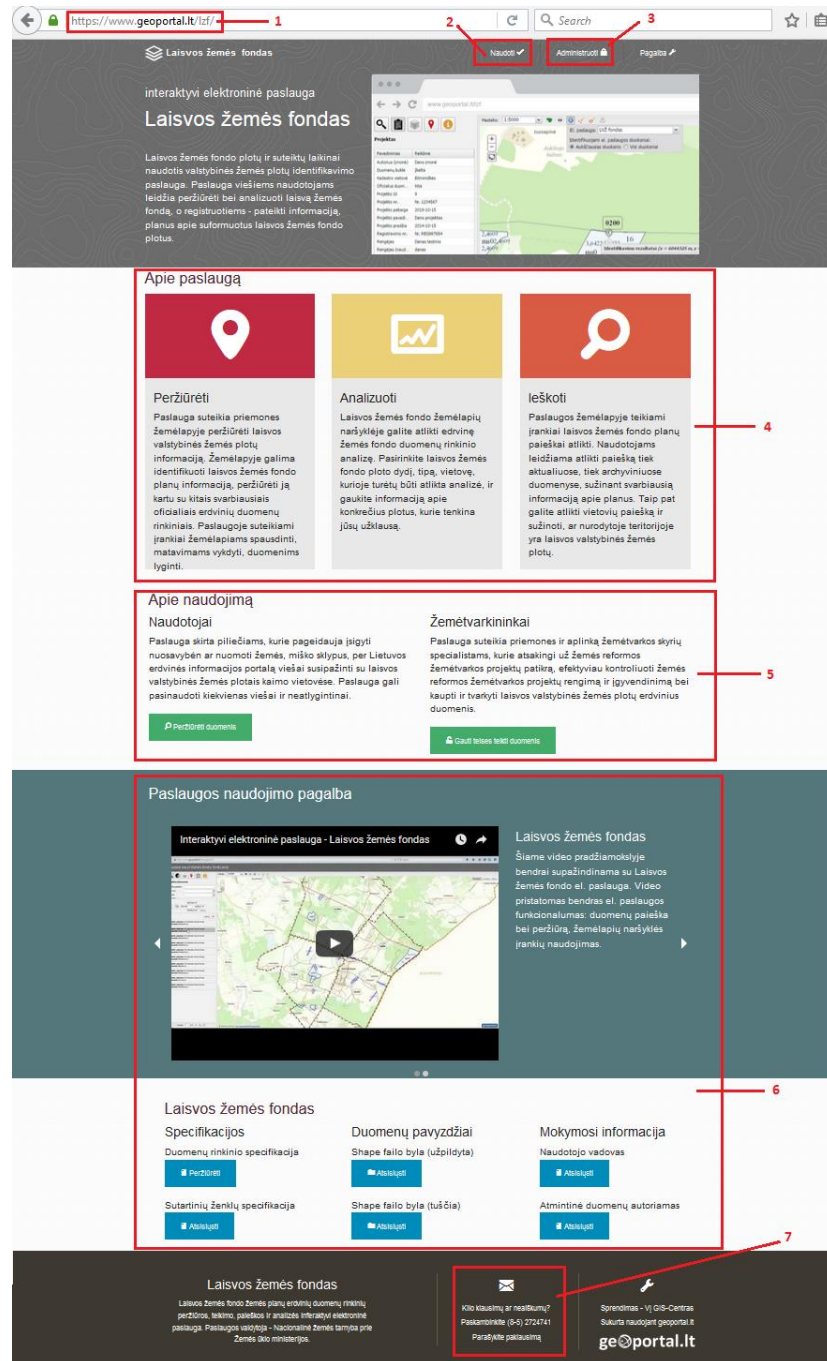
https://www.geoportal.lt/lzf/ 1

Search

2 3

Laisvos žemės fondas

Naudoti ✔ Administruoti Pagalba

interaktyvi elektroninė paslauga

Laisvos žemės fondas

Laisvos žemės fondo plotų ir suteiktų laikinai naudotis valstybinės žemės plotų identifikavimo paslauga. Paslauga viešiems naudotojams leidžia peržiūrėti bei analizuoti laisvą žemės fondą, o registruotiems - pateikti informaciją, planus apie suformuotus laisvos žemės fondo plotus.

Apie paslaugą

Peržiūrėti
Paslauga suteikia priemones žemėlapyje peržiūrėti laisvos valstybinės žemės plotų informaciją. Žemėlapyje galima identifikuoti laisvos žemės fondo planų informaciją, peržiūrėti ją kartu su kitais svarbiausiais oficialiais erdvinių duomenų rinkiniais. Paslaugoje suteikiami įrankiai žemėlapiams spausdinti, matavimams vykdyti, duomenims lyginti.

Analizuoti
Laisvos žemės fondo žemėlapių naršyklėje galite atlikti edrvinę žemės fondo duomenų rinkinio analizę. Pasirinkite laisvos žemės fondo ploto dydį, tipą, vietovę, kurioje turėtų būti atlikta analizė, ir gaukite informaciją apie konkrečius plotus, kurie tenkina jūsų užklausą.

Ieškoti
Paslaugos žemėlapyje teikiami įrankiai laisvos žemės fondo planų paieškai atlikti. Naudotojams leidžiama atlikti paiešką tiek aktualiuose, tiek archyviniuose duomenyse, sužinant svarbiausią informaciją apie planus. Taip pat galite atlikti vietovių paiešką ir sužinoti, ar nurodytoje teritorijoje yra laisvos valstybinės žemės plotų.

4

Apie naudojimą

Naudotojai
Paslauga skirta piliečiams, kurie pageidauja įsigyti nuosavybėn ar nuomoti žemės, miško sklypus, per Lietuvos erdvinės informacijos portalą viešai susipažinti su laisvos valstybinės žemės plotais kaimo vietovėse. Paslauga gali pasinaudoti kiekvienas viešai ir neatlygintinai.

Peržiūrėti duomenis

Žemėtvarkininkai
Paslauga suteikia priemones ir aplinką žemėtvarkos skyrių specialistams, kurie atsakingi už žemės reformos žemėtvarkos projektų patikrą, efektyviau kontroliuoti žemės reformos žemėtvarkos projektų rengimą ir įgyvendinimą bei kaupti ir tvarkyti laisvos valstybinės žemės plotų erdvinius duomenis.

Gauti teises teikti duomenis

5

Paslaugos naudojimo pagalba

Interaktyvi elektroninė paslauga - Laisvos žemės fondas

Laisvos žemės fondas
Šiame video pradžiamokslyje bendrai supažindinama su Laisvos žemės fondo el. paslauga. Video pristatomas bendras el. paslaugos funkcionalumas: duomenų paieška bei peržiūra, žemėlapių naršyklės įrankių naudojimas.

6

Laisvos žemės fondas

Specifikacijos
Duomenų rinkinio specifikacija
Peržiūrėti
Sutartinių ženklų specifikacija
Atsisiųsti

Duomenų pavyzdžiai
Shape failo byla (užpildyta)
Atsisiųsti
Shape failo byla (tuščia)
Atsisiųsti

Mokymosi informacija
Naudotojo vadovas
Atsisiųsti
Atmintinė duomenų autoriams
Atsisiųsti

7

Laisvos žemės fondas
Laisvos žemės fondo žemės planų erdvinių duomenų rinkinių peržiūros, teikimo, paieškos ir analizės interaktyvi elektroninė paslauga. Paslaugos valdytoja - Nacionalinė žemės tarnyba prie Žemės ūkio ministerijos.

Kilo klausimų ar neaiškumų?
Paskambinkite (8-5) 2724741
Parašykite paklausimą

Sprendimas - VĮ GIS-Centras
Sukurta naudojant geoportal.lt
geoportal.lt